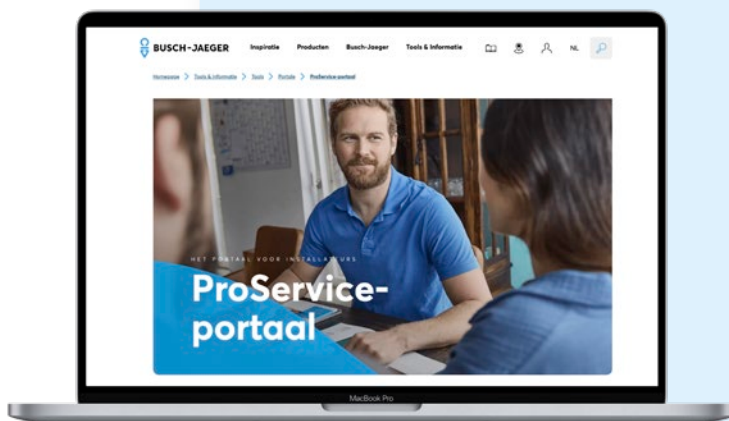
BUSCH-JAEGER Inspiratie Producten Busch-Jaeger Tools & Informatie NL

Homepage > Tools & Informatie > Tools > Portals > ProService-portaal

HET PORTAAL VOOR INSTALLATEURS

ProService-portaal

MacBook Pro